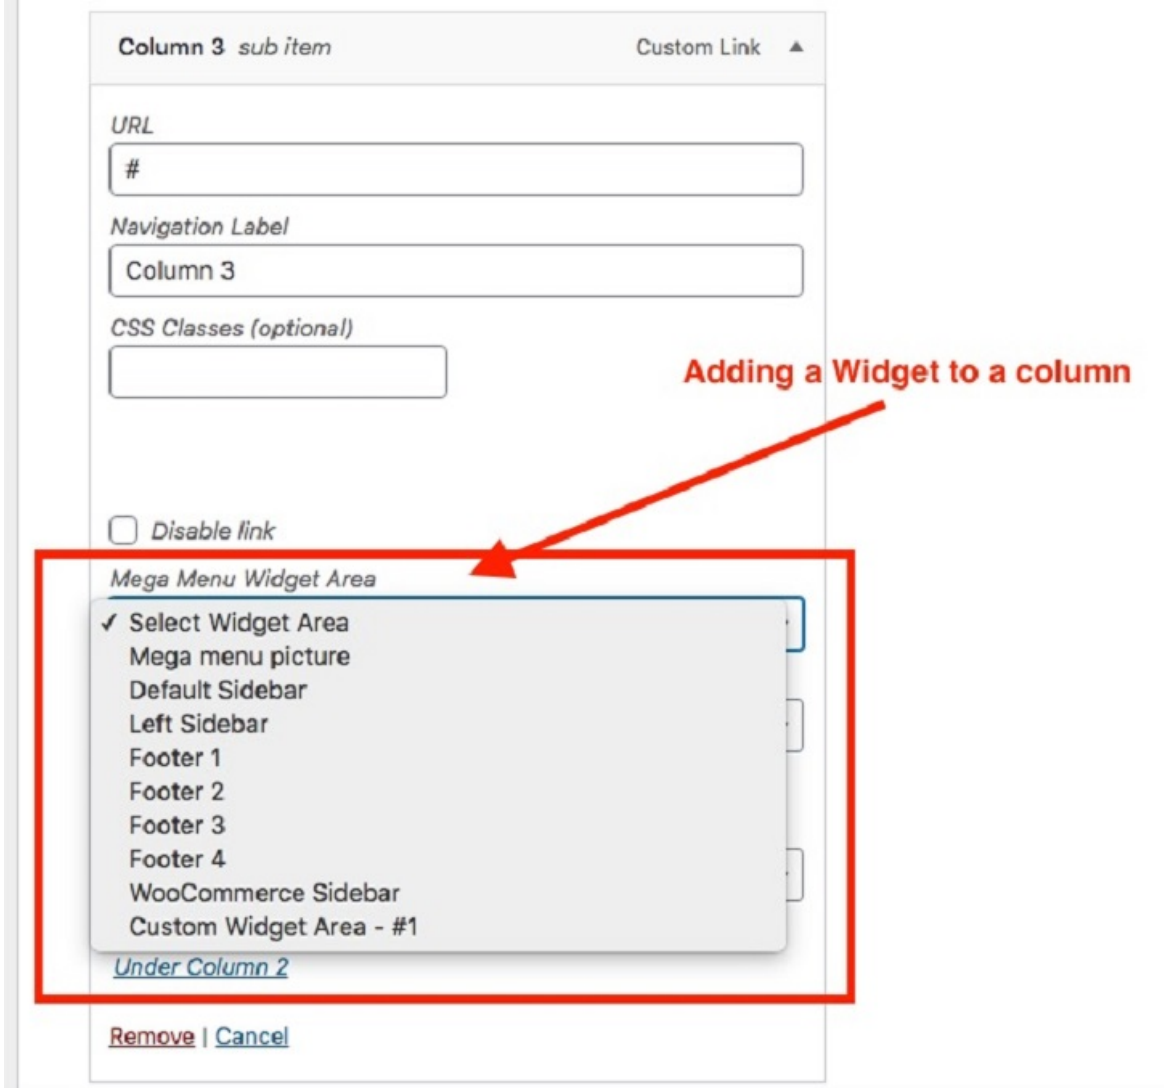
Column 3 sub item

Custom Link ▲

URL

#

Navigation Label

Column 3

CSS Classes (optional)

Adding a Widget to a column

Disable link

Mega Menu Widget Area

✓ Select Widget Area
Mega menu picture
Default Sidebar
Left Sidebar
Footer 1
Footer 2
Footer 3
Footer 4
WooCommerce Sidebar
Custom Widget Area - #1

Under Column 2

Remove | Cancel